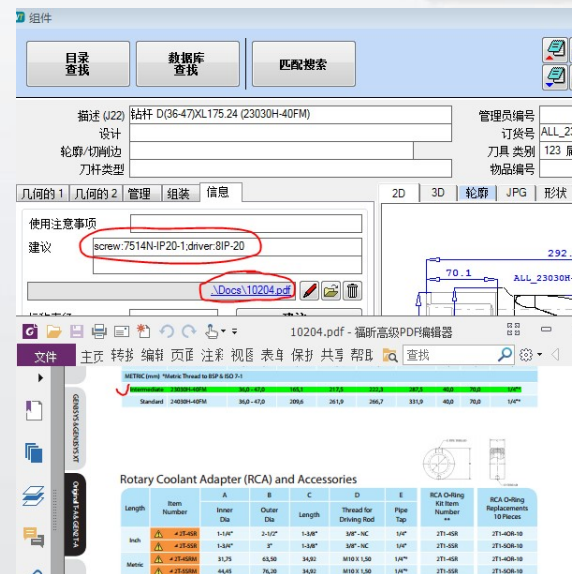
组件

目录查找
数据库查找
匹配搜索

描述 (J22) 钻杆 D(36-47)XL175.24 (23030H-40FM)
设计
轮廓/切削边
刀杆类型
管理员编号
订货号 ALL_2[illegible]
刀具 类别 123 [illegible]
物品编号

几何的 1 几何的 2 管理 组装 信息
2D 3D 轮廓 JPG 形状

使用注意事项
建议 screw:7514N-IP20-1;driver:8IP-20
.\Docs\10204.pdf

292.
70.1
ALL_23030H-

10204.pdf - 福昕高级PDF编辑器
文件 主页 转换 编辑 页面 注释 视图 表单 保护 共享 帮助 查找

METRIC (mm) *Metric Thread to BSP & ISO 7-1
| Intermediate | 23030H-40FM | 36,0 - 47,0 | 165,1 | 217,5 | 222,3 | 287,5 | 40,0 | 70,0 | 1/4"* |
|---|---|---|---|---|---|---|---|---|---|
| Standard | 24030H-40FM | 36,0 - 47,0 | 209,6 | 261,9 | 266,7 | 331,9 | 40,0 | 70,0 | 1/4"* |

GENSYS/GENSYS XT
Original T-A/GEN2 T-A

Rotary Coolant Adapter (RCA) and Accessories

| Length | Item Number | A Inner Dia | B Outer Dia | C Length | D Thread for Driving Rod | E Pipe Tap | RCA O-Ring Kit Item Number ** | RCA O-Ring Replacements 10 Pieces |
|---|---|---|---|---|---|---|---|---|
| Inch | 2T-4SR | 1-1/4" | 2-1/2" | 1-7/8" | 3/8"-NC | 1/4" | 2T1-4OR | 2T1-4OR-10 |
|  | 2T-5SR | 1-3/4" | 3" | 1-7/8" | 3/8"-NC | 1/4" | 2T1-5OR | 2T1-5OR-10 |
| Metric | 2T-4SRM | 31,75 | 63,50 | 34,93 | M10 X 1,50 | 1/4"* | 2T1-4OR | 2T1-4OR-10 |
|  | 2T-5SRM | 44,45 | 76,20 | 34,93 | M10 X 1,50 | 1/4"* | 2T1-5OR | 2T1-5OR-10 |